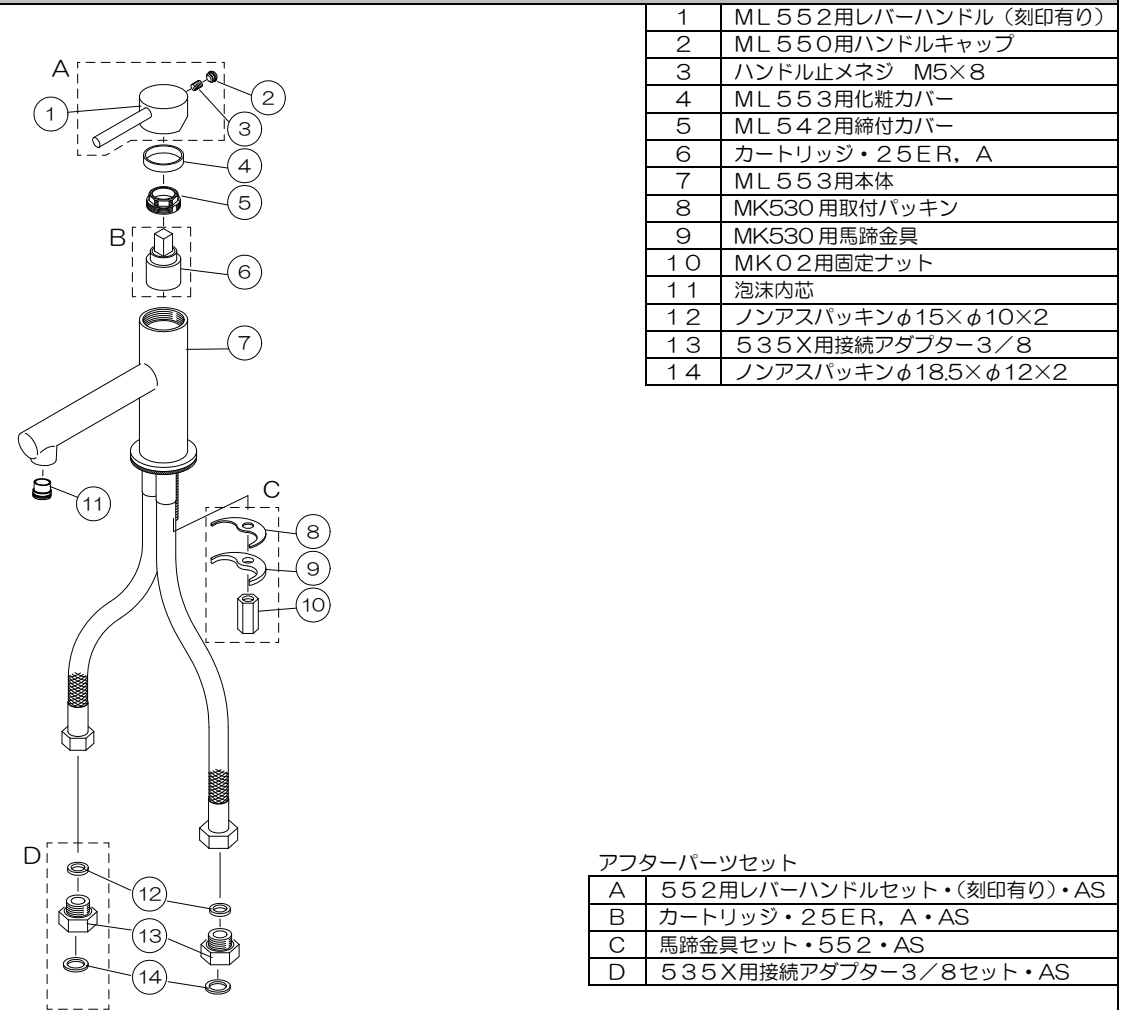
A
1
2
3
4
5
B
6
7
11
C
8
9
10
D
12
13
14

| 1 | ML552用レバーハンドル（刻印有り） |
|---|---|
| 2 | ML550用ハンドルキャップ |
| 3 | ハンドル止メネジ M5×8 |
| 4 | ML553用化粧カバー |
| 5 | ML542用締付カバー |
| 6 | カートリッジ・25ER，A |
| 7 | ML553用本体 |
| 8 | MK530用取付パッキン |
| 9 | MK530用馬蹄金具 |
| 10 | MK02用固定ナット |
| 11 | 泡沫内芯 |
| 12 | ノンアスパッキンφ15×φ10×2 |
| 13 | 535X用接続アダプター3／8 |
| 14 | ノンアスパッキンφ18.5×φ12×2 |

アフターパーツセット

| A | 552用レバーハンドルセット・(刻印有り)・AS |
|---|---|
| B | カートリッジ・25ER，A・AS |
| C | 馬蹄金具セット・552・AS |
| D | 535X用接続アダプター3／8セット・AS |